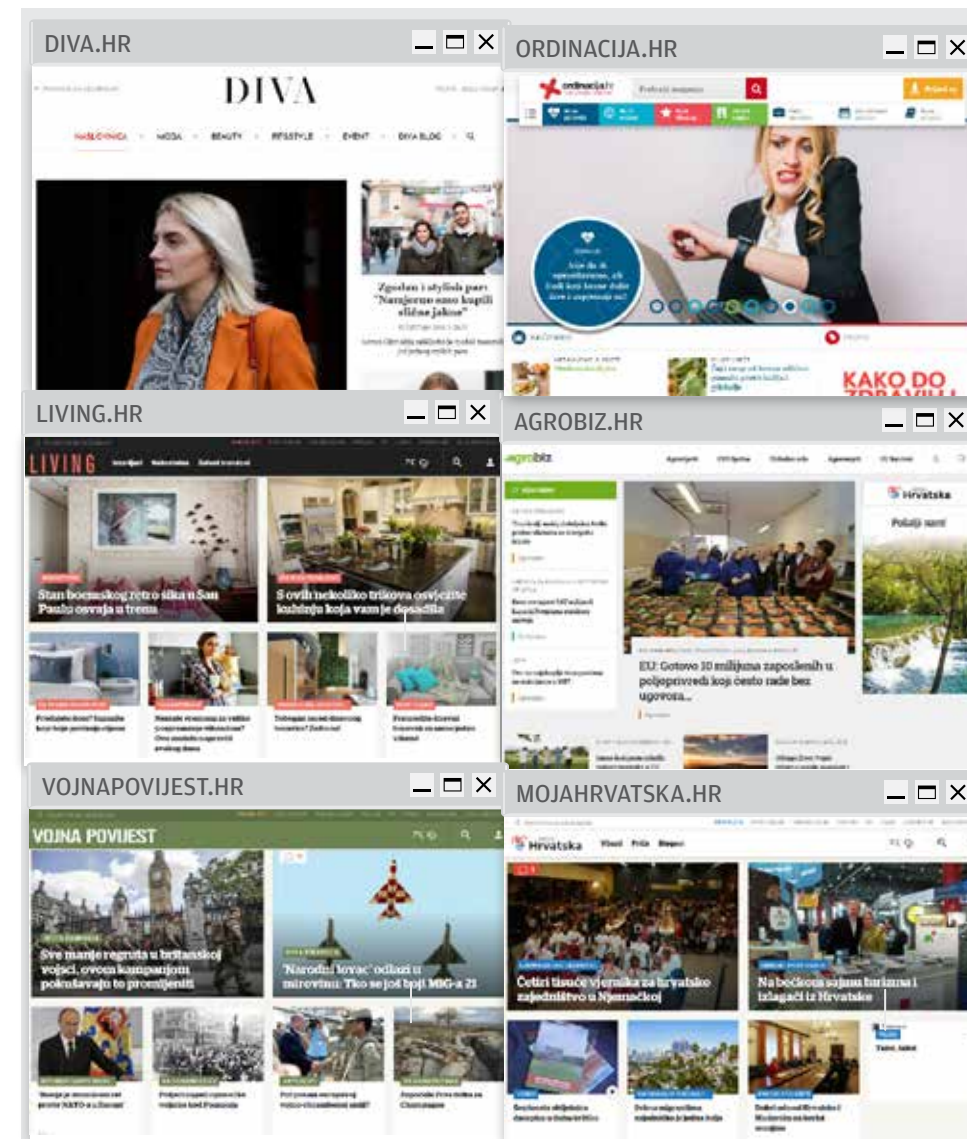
DIVA.HR

DIVA

NASLOVNICA MODA BEAUTY LIFESTYLE EVENT DIVA BLOG

Zgodan i stylish par: "Namjerno smo kupili slične jakne"

ORDINACIJA.HR

KAKO DO ZDRAVLJ

LIVING.HR

LIVING

Stan boemskog retro stila u San Paulu osvaja u trenu

S ovih nekoliko trikova osvježite kuhinju koja vam je dosadila

AGROBIZ.HR

agrobiz

EU: Gotovo 10 milijuna zaposlenih u poljoprivredi koji često rade bez ugovora...

Hrvatska

Pošalji razni

VOJNAPOVIJEST.HR

VOJNA POVIJEST

Sve manje regruta u britanskoj vojsci, ovom kampanjom pokušavaju to promijeniti

'Narodni lovac' odlazi u mirovinu: Tko se još boji MiG-a 21

MOJAHRVATSKA.HR

Hrvatska

Četiri tisuće vjernika za hrvatsko zajedništvo u Njemačkoj

Na bečkom sajmu turizma i izlagači iz Hrvatske